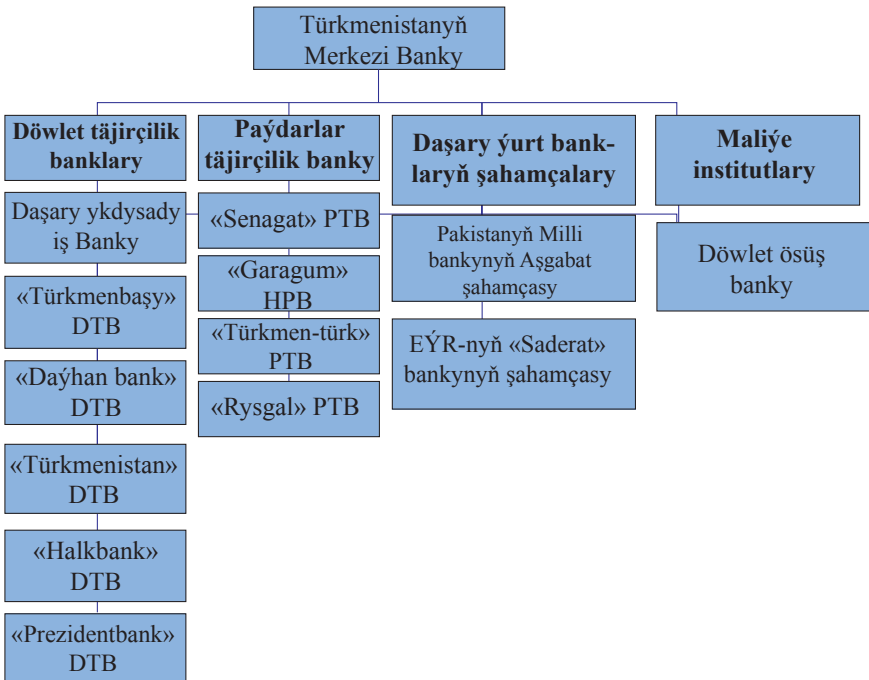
Türkmenistanyň Merkezi Banky

Döwlet täjirçilik banklary

Daşary ykdysady iş Banky

«Türkmenbaşy» DTB

«Daýhan bank» DTB

«Türkmenistan» DTB

«Halkbank» DTB

«Prezidentbank» DTB

Paýdarlar täjirçilik banky

«Senagat» PTB

«Garagum» HPB

«Türkmen-türk» PTB

«Rysgal» PTB

Daşary ýurt banklaryň şahamçalary

Pakistanyň Milli bankynyň Aşgabat şahamçasy

EÝR-nyň «Saderat» bankynyň şahamçasy

Maliýe institutlary

Döwlet ösüş banky